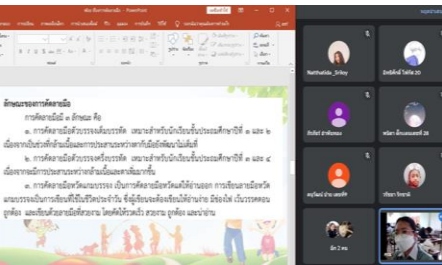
ลักษณะของการคัดลายมือ

การคัดลายมือมี ๓ ลักษณะ คือ

๑. การคัดลายมือตัวบรรจงเต็มบรรทัด เหมาะสำหรับนักเรียนชั้นประถมศึกษาปีที่ ๑ และ ๒ เนื่องจากเป็นช่วงที่กล้ามเนื้อและการประสานระหว่างตากับมือยังพัฒนาไม่เต็มที่

๒. การคัดลายมือตัวบรรจงครึ่งบรรทัด เหมาะสำหรับนักเรียนชั้นประถมศึกษาปีที่ ๓ และ ๔ เนื่องจากเริ่มมีการประสานระหว่างกล้ามเนื้อและตาดีมากขึ้น

๓. การคัดลายมือตัวหวัดแบบบรรจง เป็นการคัดลายมือหวัดแต่ให้อ่านออก การเขียนลายมือหวัดแบบบรรจงเป็นการเขียนที่ใช้ในชีวิตประจำวัน ซึ่งผู้เขียนจะต้องเขียนให้อ่านง่าย มีช่องไฟ เว้นวรรคตอนถูกต้อง และเขียนด้วยลายมือที่สวยงาม โดยต้องใช้ตัวหวัด สวยงาม ถูกต้อง และน่าอ่าน

Natthalida_Srikoy
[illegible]
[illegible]
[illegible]
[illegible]
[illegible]
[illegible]
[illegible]